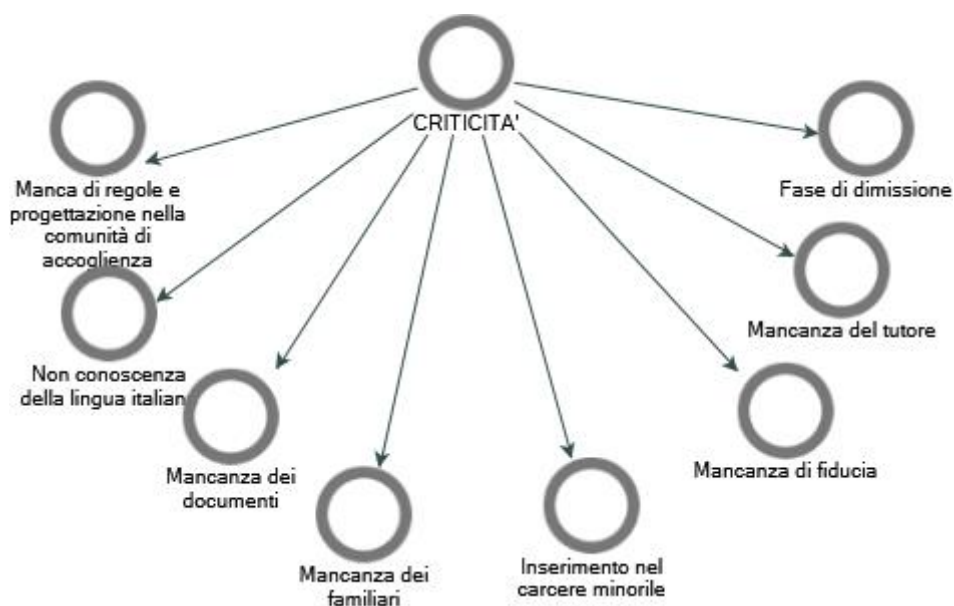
CRITICITA'

Manca di regole e progettazione nella comunità di accoglienza

Non conoscenza della lingua italian

Mancanza dei documenti

Mancanza dei familiari

Inserimento nel carcere minorile

Mancanza di fiducia

Mancanza del tutore

Fase di dimissione